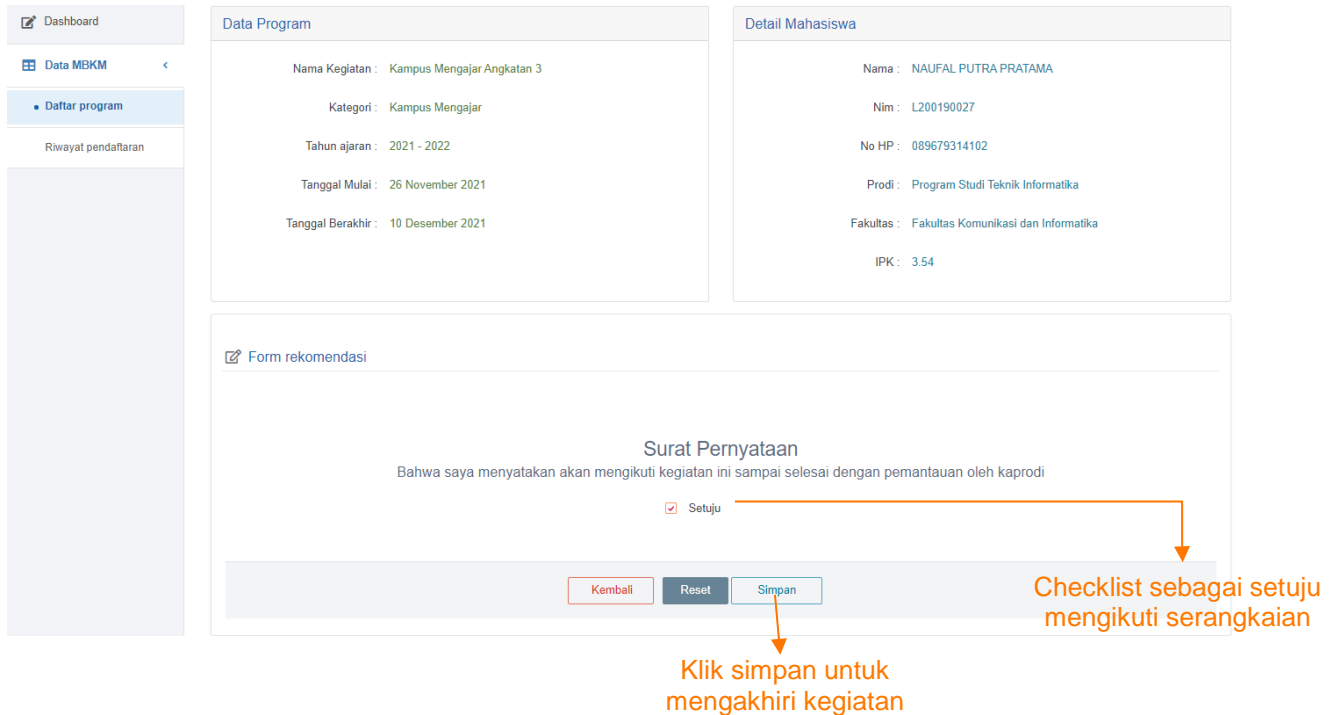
Dashboard

Data MBKM

Daftar program

Riwayat pendaftaran

Data Program

Nama Kegiatan : Kampus Mengajar Angkatan 3

Kategori : Kampus Mengajar

Tahun ajaran : 2021 - 2022

Tanggal Mulai : 26 November 2021

Tanggal Berakhir : 10 Desember 2021

Detail Mahasiswa

Nama : NAUFAL PUTRA PRATAMA

Nim : L200190027

No HP : 089679314102

Prodi : Program Studi Teknik Informatika

Fakultas : Fakultas Komunikasi dan Informatika

IPK : 3.54

Form rekomendasi

Surat Pernyataan

Bahwa saya menyatakan akan mengikuti kegiatan ini sampai selesai dengan pemantauan oleh kaprodi

Setuju

Kembali Reset Simpan

Checklist sebagai setuju mengikuti serangkaian

Klik simpan untuk mengakhiri kegiatan